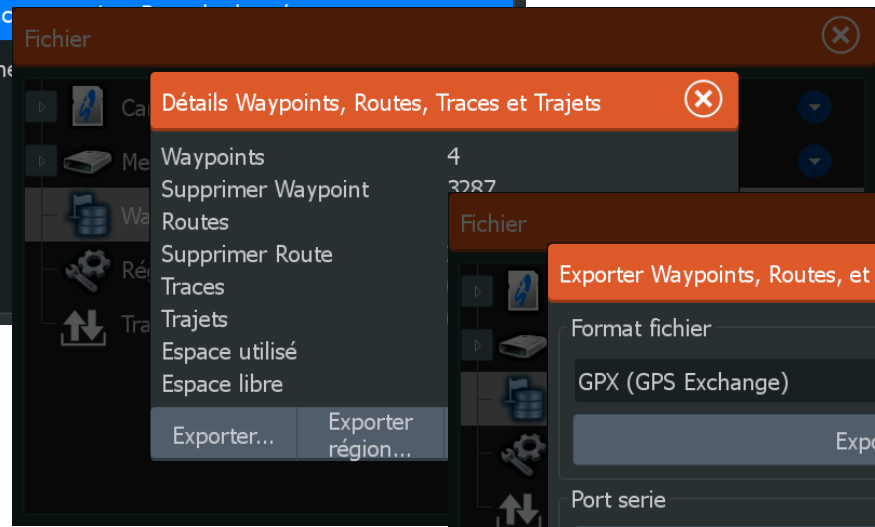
Fichier

Ca
Me
Wa
Rég
Tra

Détails Waypoints, Routes, Traces et Trajets

Waypoints 4
Supprimer Waypoint 3287
Routes
Supprimer Route
Traces
Trajets
Espace utilisé
Espace libre

Exporter... Exporter région...

Fichier

Exporter Waypoints, Routes, et

Format fichier
GPX (GPS Exchange)
Expo
Port serie